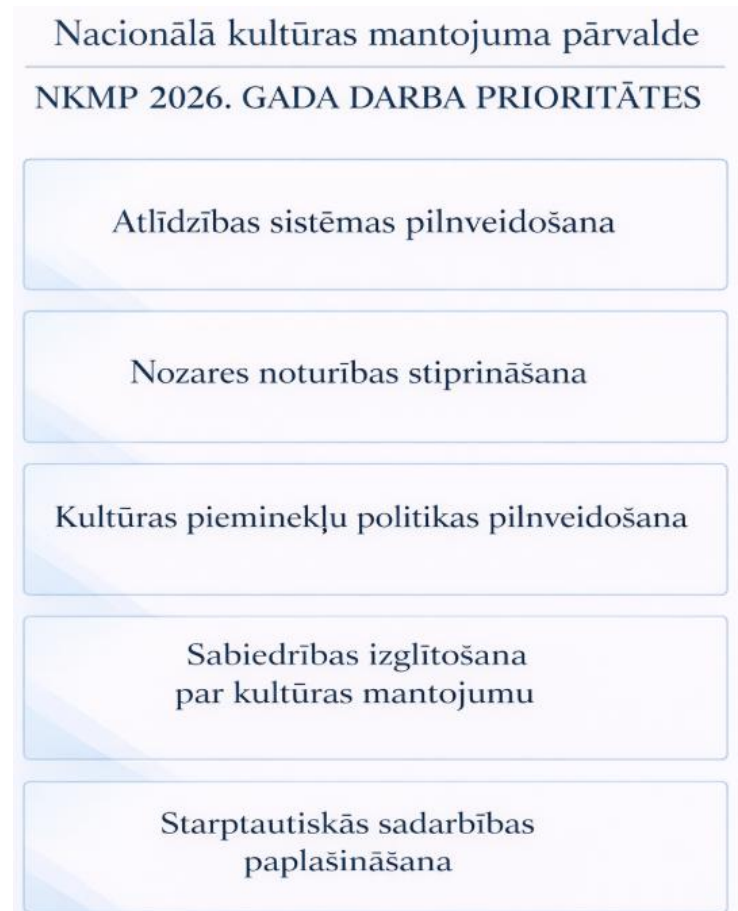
Nacionālā kultūras mantojuma pārvalde

NKMP 2026. GADA DARBA PRIORITĀTES

Atlīdzības sistēmas pilnveidošana

Nozares noturības stiprināšana

Kultūras pieminekļu politikas pilnveidošana

Sabiedrības izglītošana par kultūras mantojumu

Starptautiskās sadarbības paplašināšana